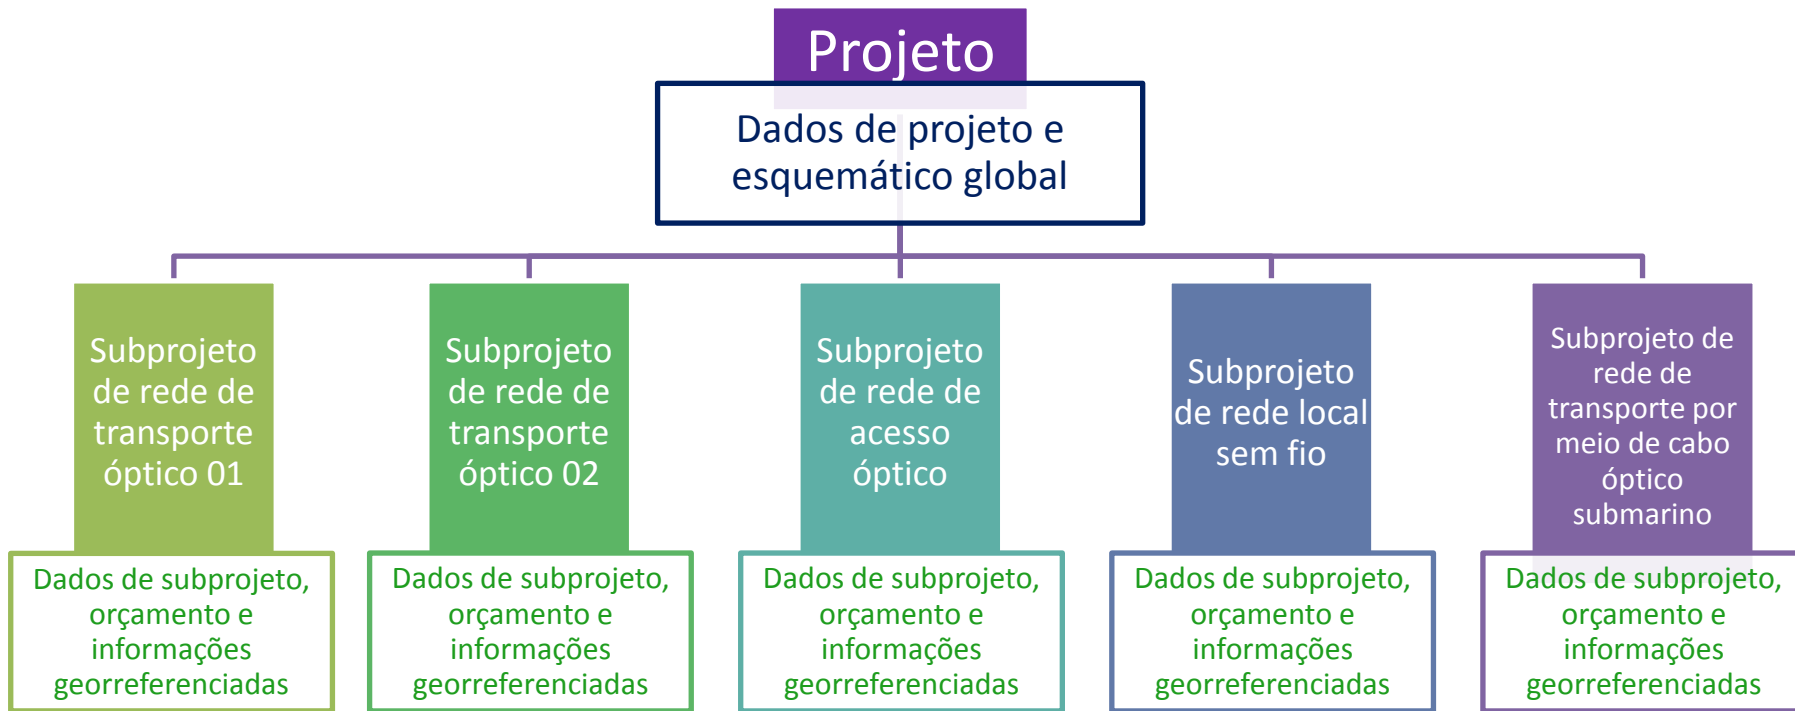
Projeto

Dados de projeto e esquemático global

Subprojeto de rede de transporte óptico 01

Dados de subprojeto, orçamento e informações georreferenciadas

Subprojeto de rede de transporte óptico 02

Dados de subprojeto, orçamento e informações georreferenciadas

Subprojeto de rede de acesso óptico

Dados de subprojeto, orçamento e informações georreferenciadas

Subprojeto de rede local sem fio

Dados de subprojeto, orçamento e informações georreferenciadas

Subprojeto de rede de transporte por meio de cabo óptico submarino

Dados de subprojeto, orçamento e informações georreferenciadas